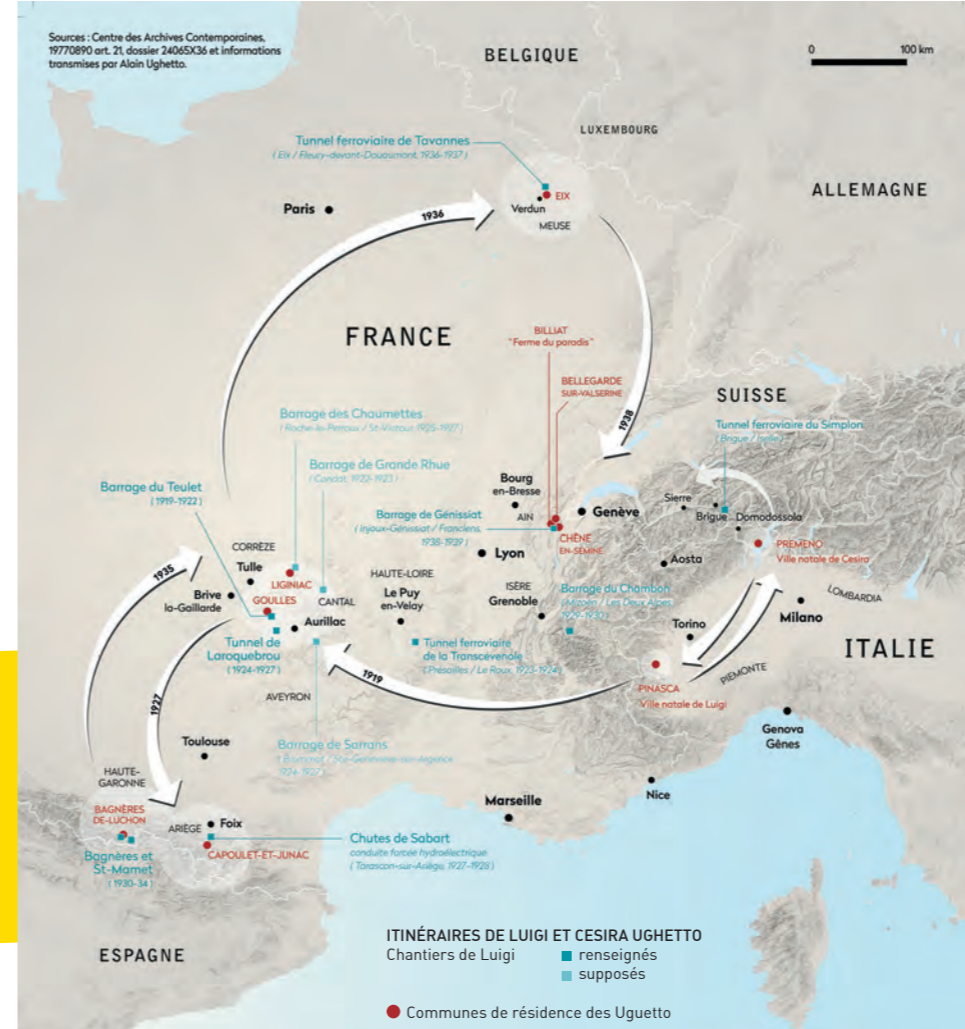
Sources : Centre des Archives Contemporaines, 19770890 art. 21, dossier 24065X36 et informations transmises par Alain Ughetto.

BELGIQUE

0 100 km

LUXEMBOURG

ALLEMAGNE

Tunnel ferroviaire de Tavannes
( Eix / Fleury-devant-Douaumont, 1936-1937 )

EIX
Verdun
MEUSE

Paris

1936

FRANCE

BILLIAT
"Ferme du paradis"

BELLEGARDE SUR-VALSERINE

1938

SUISSE

Tunnel ferroviaire du Simplon
( Brigue / Iselle )

Barrage des Chaumettes
( Roche-le-Peyroux / St-Victour, 1925-1927 )

Barrage de Grande Rhue
( Condat, 1920-1923 )

Barrage du Teulet
( 1919-1922 )

Bourg en-Bresse

AIN

Barrage de Génissiat
( Injoux-Génissiat / Franclens, 1938-1939 )

Genève

Sierre
Brigue
Domodossola

CHÊNE EN-SEMINE

PREMENO
Ville natale de Cesira

CORRÈZE

Tulle

LIGINIAC

HAUTE-LOIRE

Lyon

Aosta

1935

Brive la-Gaillarde

GOULLES

CANTAL

Le Puy en-Velay

ISÈRE
Grenoble

Barrage du Chambon
( Mizoën / Les Deux Alpes, 1929-1934 )

LOMBARDIA

Milano

Tunnel de Laroquebrou
( 1924-1927 )

Aurillac

Tunnel ferroviaire de la Transcévenole
( Présailles / Le Roux, 1923-1924 )

Torino

ITALIE

1919

PIEMONTE

PINASCA
Ville natale de Luigi

AVEYRON

1927

Toulouse

Barrage de Sarrans
( Brommat / Ste-Geneviève-sur-Argence 1924-1927 )

Genova
Gênes

HAUTE-GARONNE

Marseille

Nice

BAGNÈRES DE-LUCHON

ARIÈGE
Foix

Chutes de Sabart
conduite forcée hydroélectrique
( Tarascon-sur-Ariège, 1927-1928 )

Bagnères et St-Mamet
( 1930-34 )

CAPOULET-ET-JUNAC

ESPAGNE

ITINÉRAIRES DE LUIGI ET CESIRA UGHETTO
Chantiers de Luigi
renseignés
supposés

Communes de résidence des Uguetto